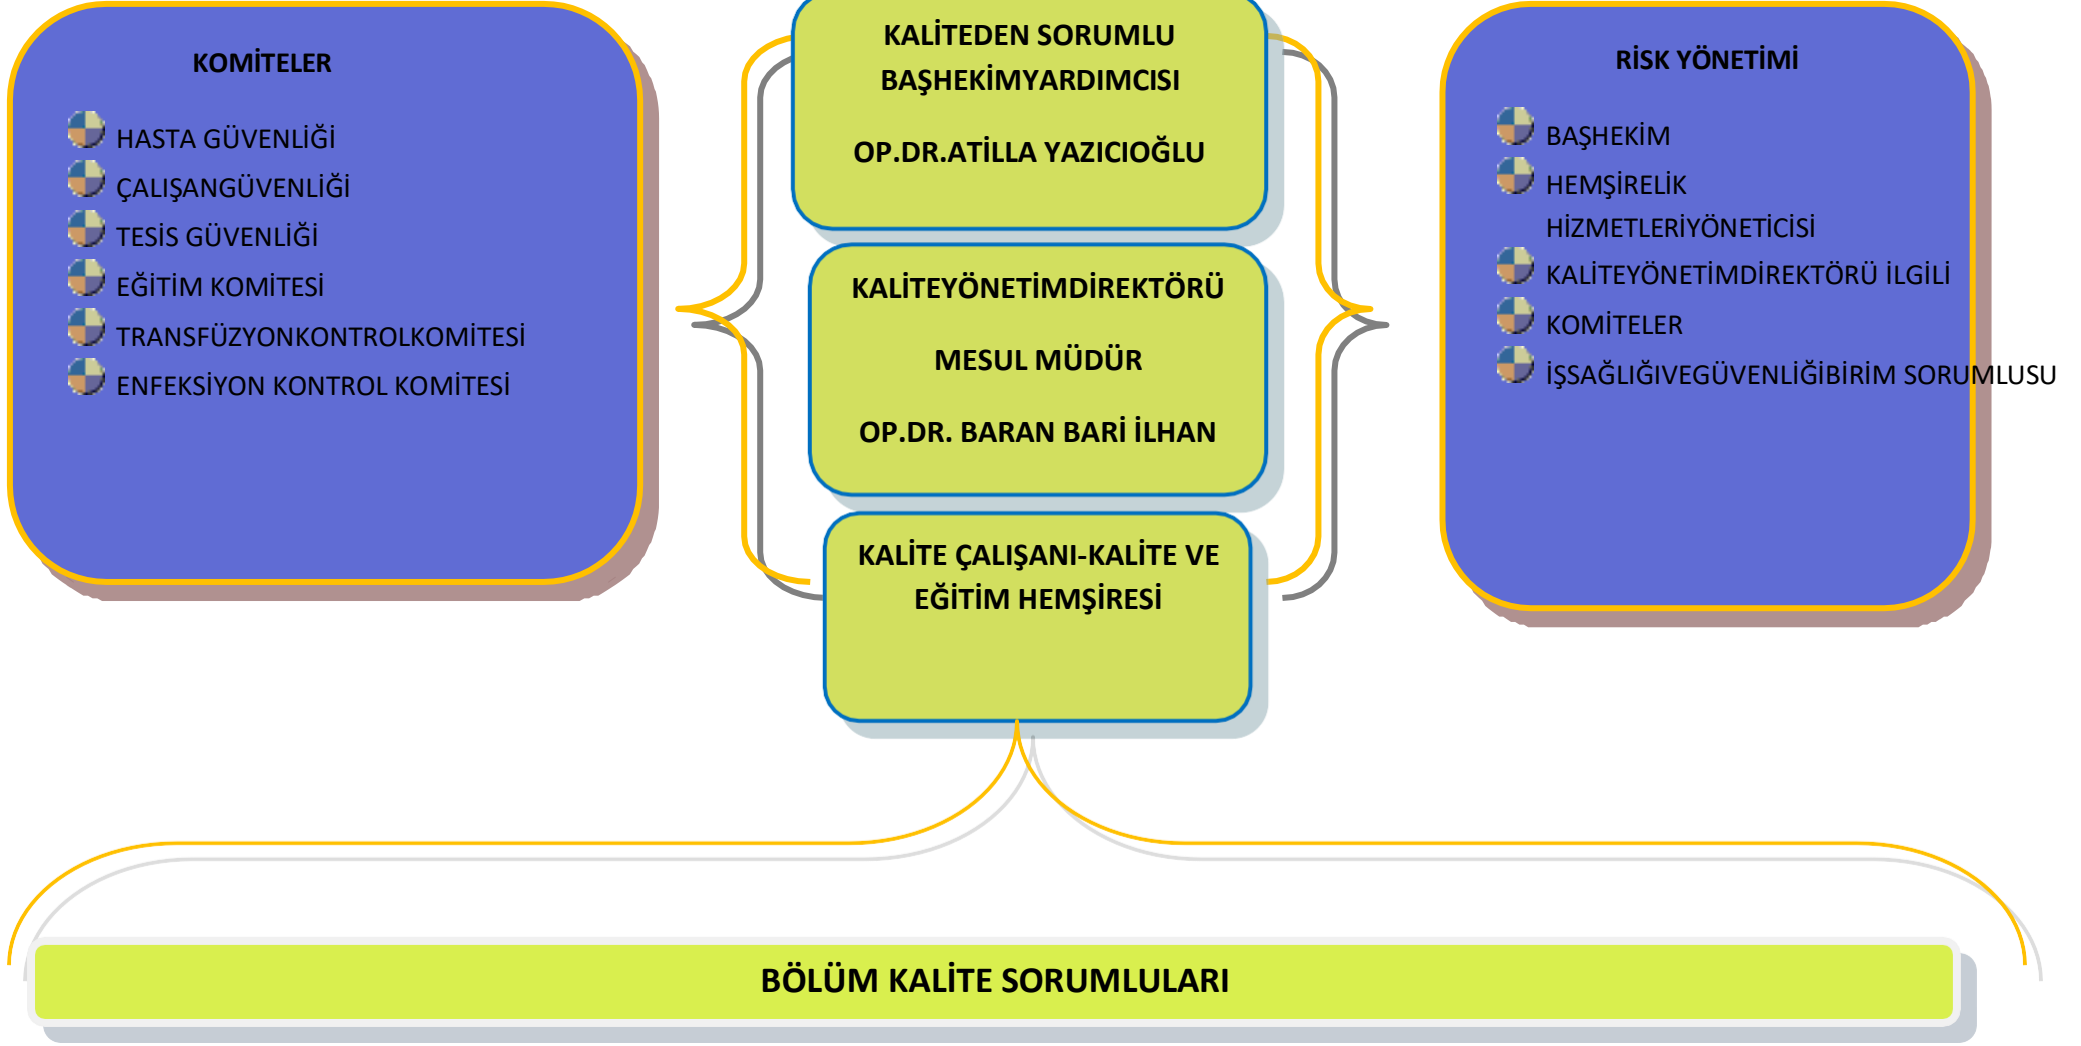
KOMİTELER

HASTA GÜVENLİĞİ
ÇALIŞANGÜVENLİĞİ
TESİS GÜVENLİĞİ
EĞİTİM KOMİTESİ
TRANSFÜZYONKONTROLKOMİTESİ
ENFEKSİYON KONTROL KOMİTESİ

KALİTEDEN SORUMLU BAŞHEKİMYARDIMCISI

OP.DR.ATİLLA YAZICIOĞLU

KALİTEYÖNETİMDİREKTÖRÜ

MESUL MÜDÜR

OP.DR. BARAN BARİ İLHAN

KALİTE ÇALIŞANI-KALİTE VE EĞİTİM HEMŞİRESİ

RİSK YÖNETİMİ

BAŞHEKİM
HEMŞİRELİK HİZMETLERİYÖNETİCİSİ
KALİTEYÖNETİMDİREKTÖRÜ İLGİLİ
KOMİTELER
İŞSAĞLIĞIVEGÜVENLİĞİBİRİM SORUMLUSU

BÖLÜM KALİTE SORUMLULARI